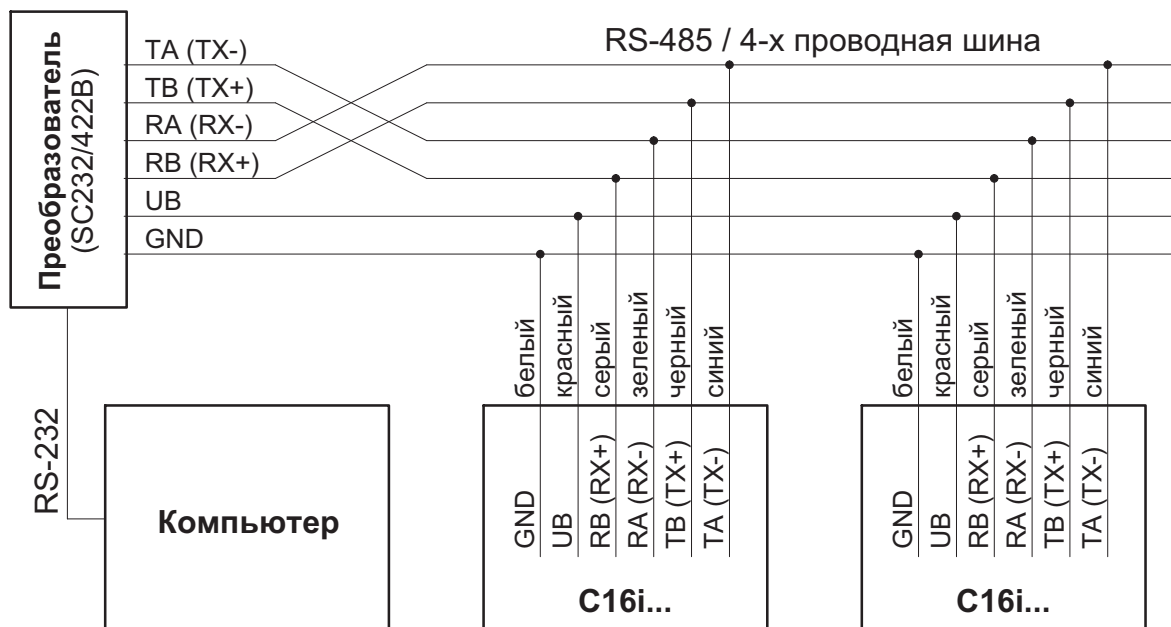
Преобразователь
(SC232/422B)

TA (TX-)
TB (TX+)
RA (RX-)
RB (RX+)
UB
GND

RS-485 / 4-х проводная шина

белый
красный
серый
зеленый
черный
синий

белый
красный
серый
зеленый
черный
синий

RS-232

Компьютер

GND
UB
RB (RX+)
RA (RX-)
TB (TX+)
TA (TX-)

C16i...

GND
UB
RB (RX+)
RA (RX-)
TB (TX+)
TA (TX-)

C16i...